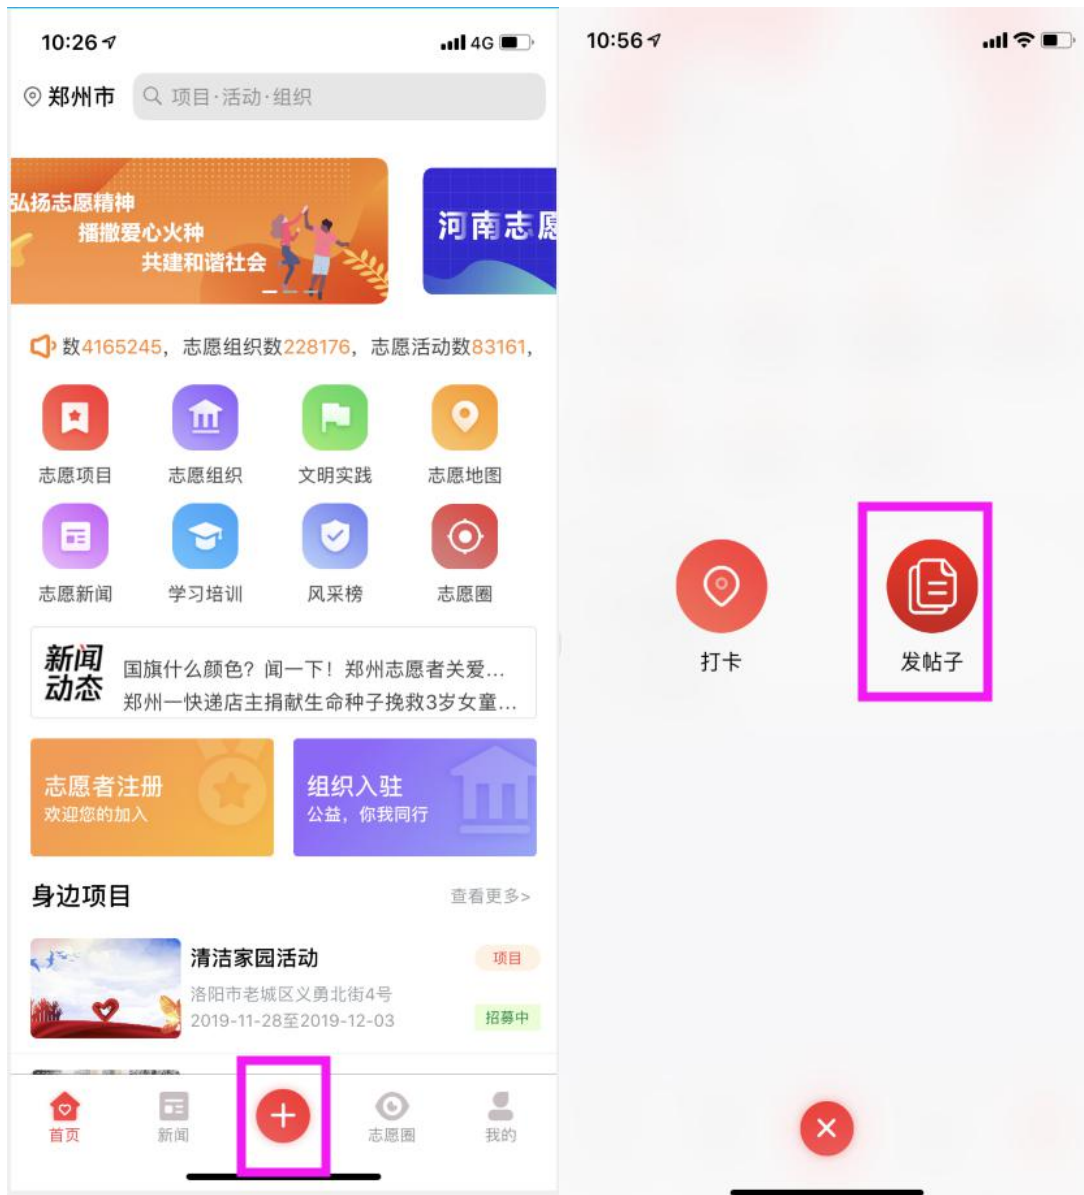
10:26 4G

郑州市 项目·活动·组织

弘扬志愿精神
播撒爱心火种
共建和谐社会

河南志愿

数4165245，志愿组织数228176，志愿活动数83161，

志愿项目 志愿组织 文明实践 志愿地图

志愿新闻 学习培训 风采榜 志愿圈

新闻动态
国旗什么颜色？闻一下！郑州志愿者关爱...
郑州一快递店主捐献生命种子挽救3岁女童...

志愿者注册
欢迎您的加入

组织入驻
公益，你我同行

身边项目 查看更多>

清洁家园活动
项目
洛阳市老城区义勇北街4号
2019-11-28至2019-12-03
招募中

首页 新闻 志愿圈 我的

10:56

打卡

发帖子